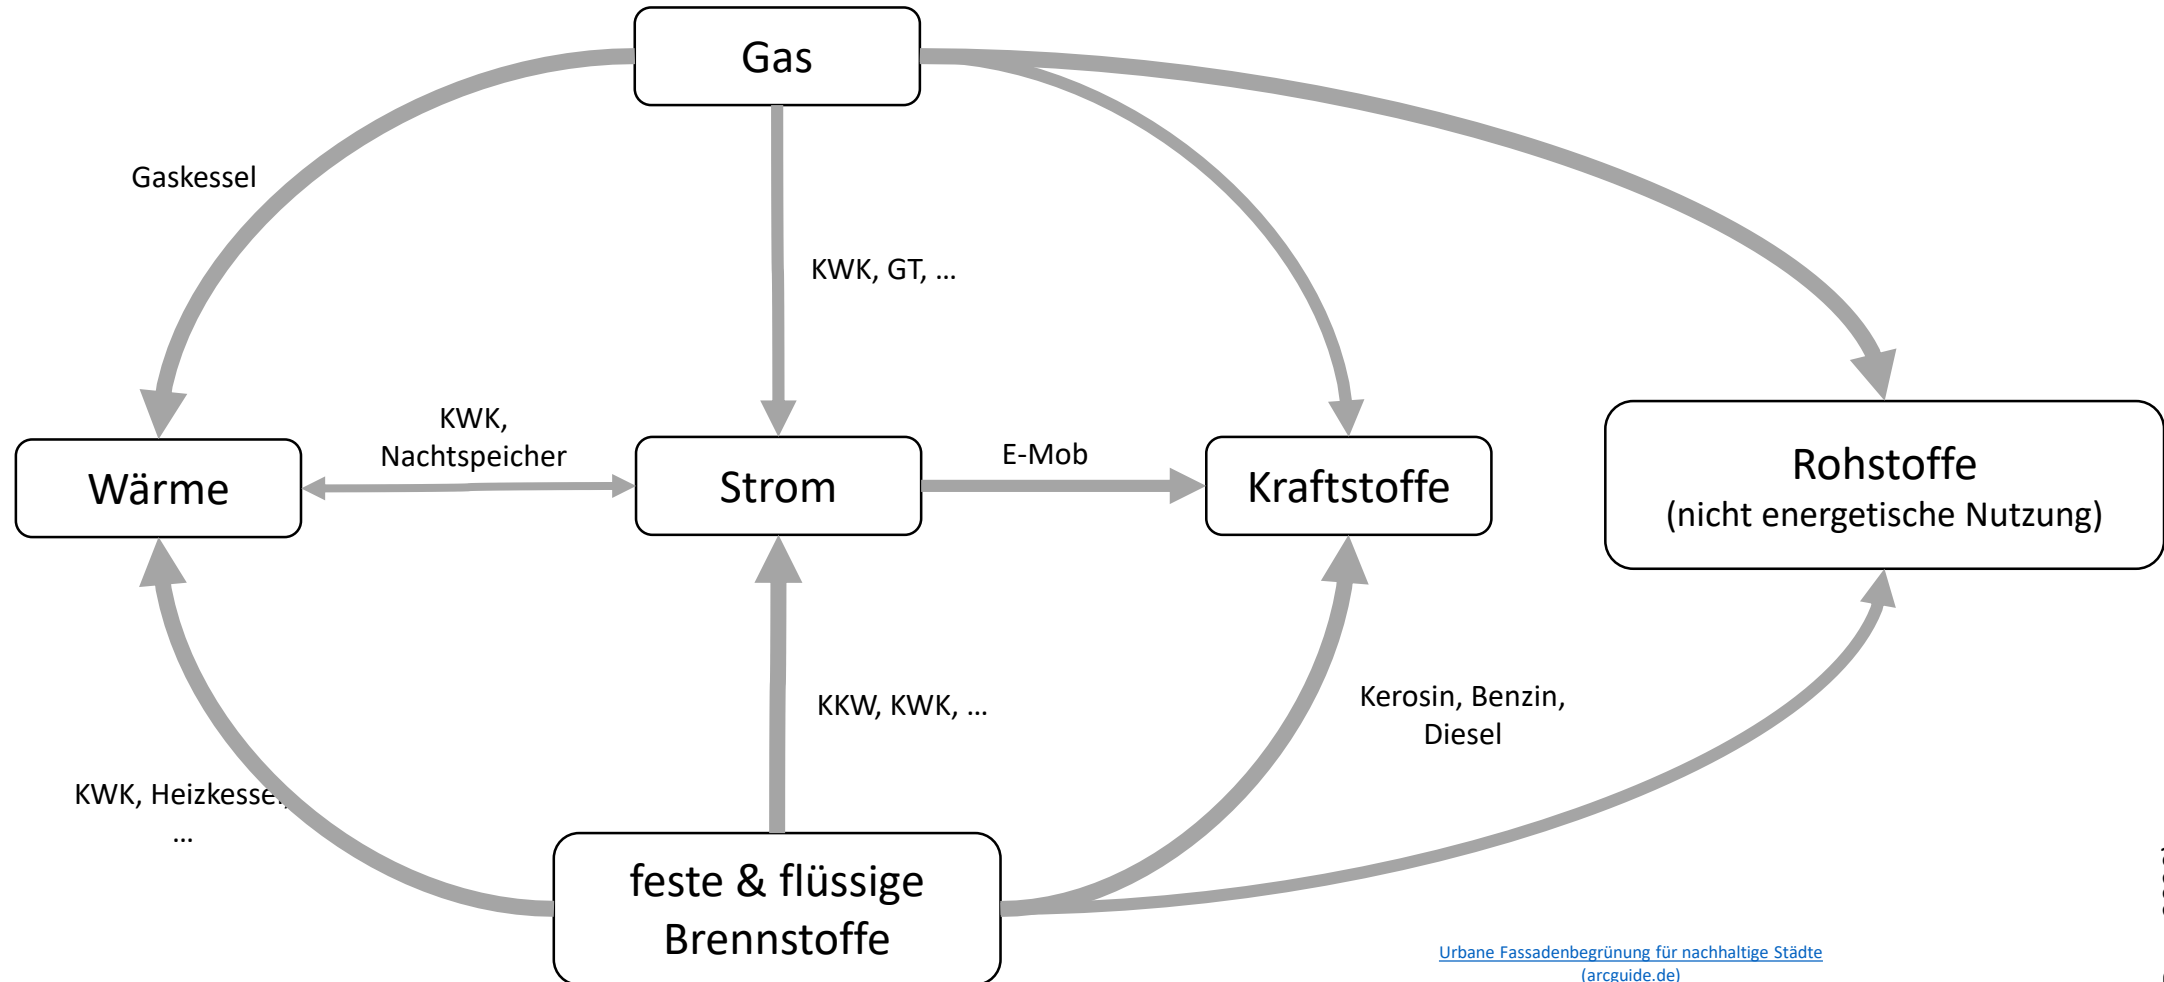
Gas

Gaskessel

KWK, GT, …

KWK, Nachtspeicher

E-Mob

Wärme

Strom

Kraftstoffe

Rohstoffe
(nicht energetische Nutzung)

KKW, KWK, …

Kerosin, Benzin, Diesel

KWK, Heizkessel, …

feste & flüssige Brennstoffe

Urbane Fassadenbegrünung für nachhaltige Städte (arcguide.de)